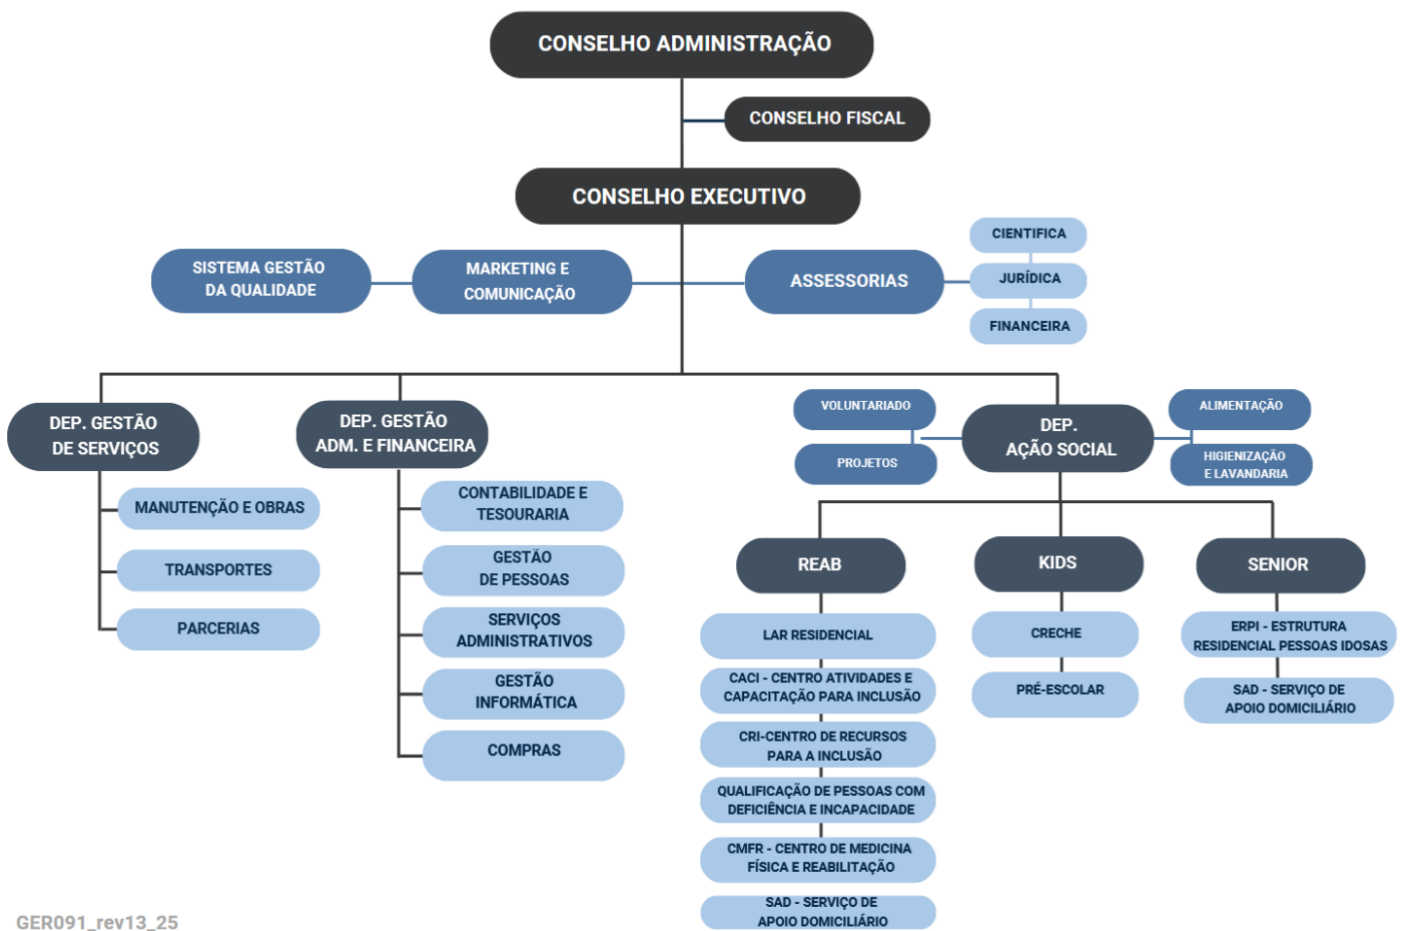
CONSELHO ADMINISTRAÇÃO

CONSELHO FISCAL

CONSELHO EXECUTIVO

SISTEMA GESTÃO DA QUALIDADE

MARKETING E COMUNICAÇÃO

ASSESSORIAS

CIENTIFICA

JURÍDICA

FINANCEIRA

DEP. GESTÃO DE SERVIÇOS

MANUTENÇÃO E OBRAS

TRANSPORTES

PARCERIAS

DEP. GESTÃO ADM. E FINANCEIRA

CONTABILIDADE E TESOURARIA

GESTÃO DE PESSOAS

SERVIÇOS ADMINISTRATIVOS

GESTÃO INFORMÁTICA

COMPRAS

VOLUNTARIADO

PROJETOS

DEP. AÇÃO SOCIAL

ALIMENTAÇÃO

HIGIENIZAÇÃO E LAVANDARIA

REAB

LAR RESIDENCIAL

CACI - CENTRO ATIVIDADES E CAPACITAÇÃO PARA INCLUSÃO

CRI-CENTRO DE RECURSOS PARA A INCLUSÃO

QUALIFICAÇÃO DE PESSOAS COM DEFICIÊNCIA E INCAPACIDADE

CMFR - CENTRO DE MEDICINA FÍSICA E REABILITAÇÃO

SAD - SERVIÇO DE APOIO DOMICILIÁRIO

KIDS

CRECHE

PRÉ-ESCOLAR

SENIOR

ERPI - ESTRUTURA RESIDENCIAL PESSOAS IDOSAS

SAD - SERVIÇO DE APOIO DOMICILIÁRIO

GER091_rev13_25